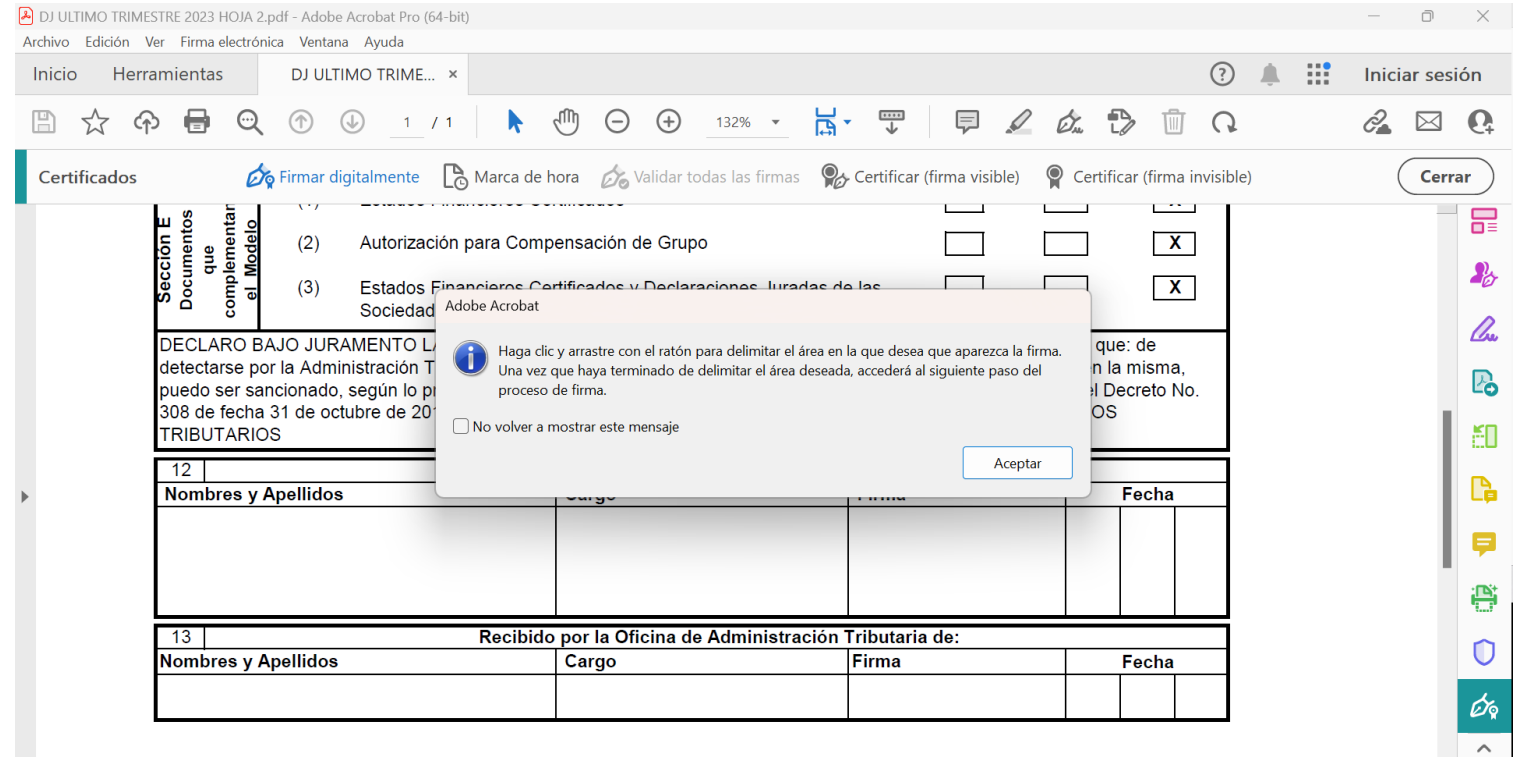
DJ ULTIMO TRIMESTRE 2023 HOJA 2.pdf - Adobe Acrobat Pro (64-bit)
Archivo Edición Ver Firma electrónica Ventana Ayuda
Inicio Herramientas DJ ULTIMO TRIME... ×
Iniciar sesión
1 / 1 132%
Certificados Firmar digitalmente Marca de hora Validar todas las firmas Certificar (firma visible) Certificar (firma invisible) Cerrar

Sección E Documentos que complementan el Modelo

(1) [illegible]

(2) Autorización para Compensación de Grupo X

(3) Estados Financieros Certificados y Declaraciones Juradas de las Sociedad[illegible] X

DECLARO BAJO JURAMENTO LA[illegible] que: de detectarse por la Administración T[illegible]n la misma, puedo ser sancionado, según lo pr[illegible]el Decreto No. 308 de fecha 31 de octubre de 20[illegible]OS TRIBUTARIOS

Adobe Acrobat
Haga clic y arrastre con el ratón para delimitar el área en la que desea que aparezca la firma. Una vez que haya terminado de delimitar el área deseada, accederá al siguiente paso del proceso de firma.
No volver a mostrar este mensaje
Aceptar

| 12 | | | |
|---|---|---|---|
| Nombres y Apellidos | Cargo | Firma | Fecha |
| | | | |

| 13 | Recibido por la Oficina de Administración Tributaria de: | | |
|---|---|---|---|
| Nombres y Apellidos | Cargo | Firma | Fecha |
| | | | |